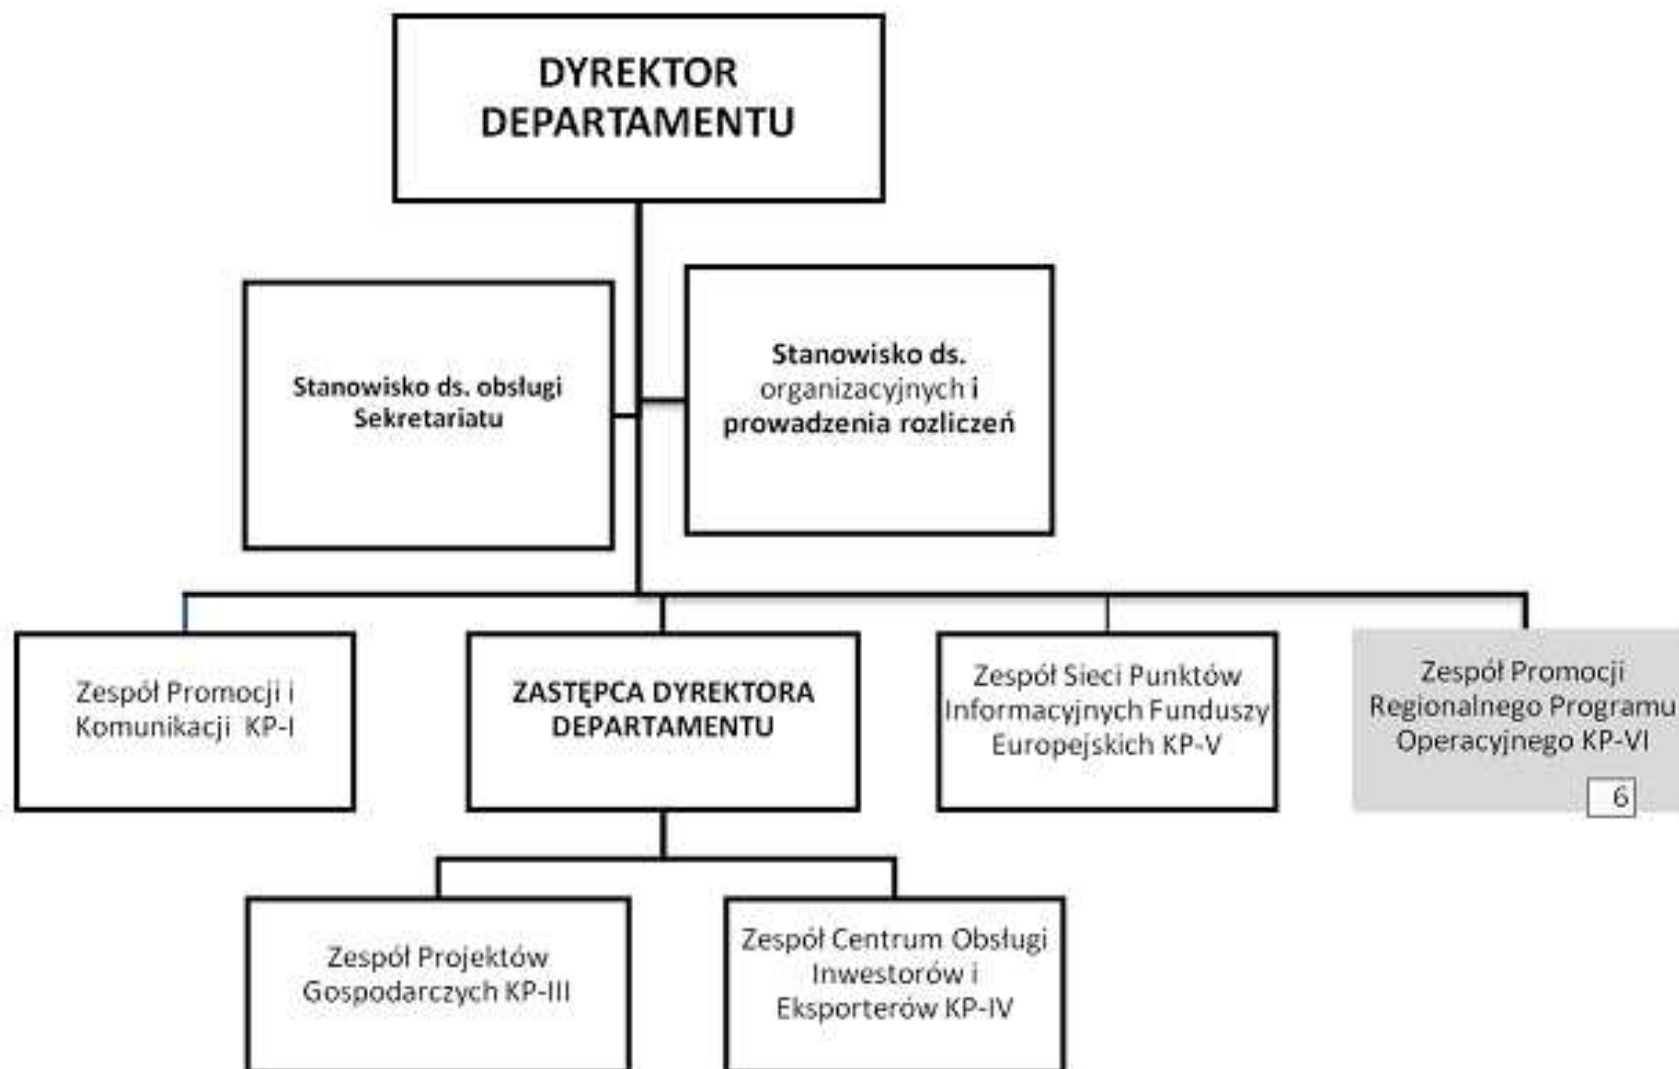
DYREKTOR DEPARTAMENTU

Stanowisko ds. obsługi Sekretariatu

Stanowisko ds. organizacyjnych i prowadzenia rozliczeń

Zespół Promocji i Komunikacji KP-I

ZASTĘPCA DYREKTORA DEPARTAMENTU

Zespół Sieci Punktów Informacyjnych Funduszy Europejskich KP-V

Zespół Promocji Regionalnego Programu Operacyjnego KP-VI

6

Zespół Projektów Gospodarczych KP-III

Zespół Centrum Obsługi Inwestorów i Eksporterów KP-IV